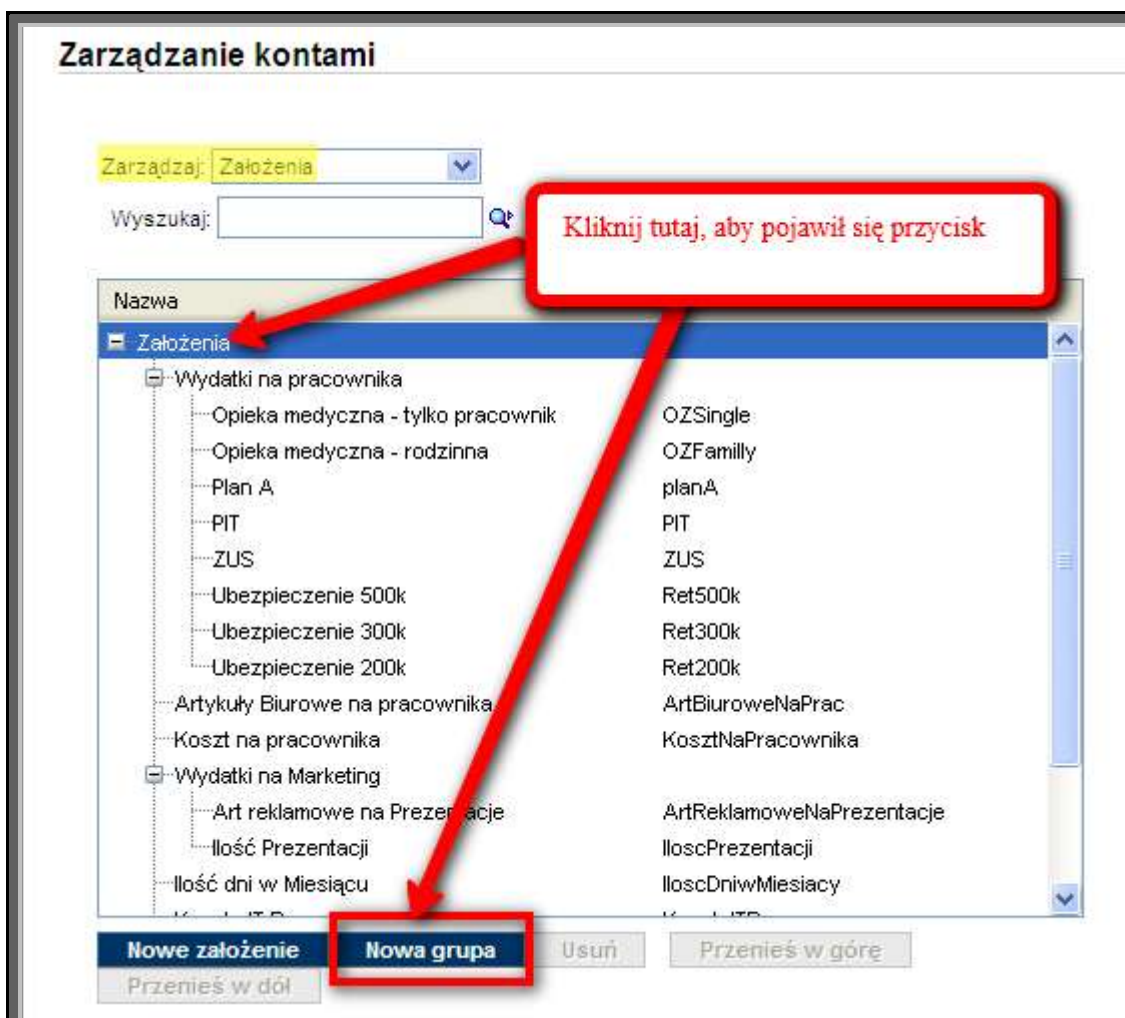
Zarządzanie kontami

Zarządzaj: Założenia

Wyszukaj:

Kliknij tutaj, aby pojawił się przycisk

Nazwa

Założenia

Wydatki na pracownika

| | |
|---|---|
| Opieka medyczna - tylko pracownik | OZSingle |
| Opieka medyczna - rodzinna | OZFamilly |
| Plan A | planA |
| PIT | PIT |
| ZUS | ZUS |
| Ubezpieczenie 500k | Ret500k |
| Ubezpieczenie 300k | Ret300k |
| Ubezpieczenie 200k | Ret200k |
| Artykuły Biurowe na pracownika | ArtBiuroweNaPrac |
| Koszt na pracownika | KosztNaPracownika |

Wydatki na Marketing

| | |
|---|---|
| Art reklamowe na Prezen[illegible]acje | ArtReklamoweNaPrezentacje |
| Ilość Prezentacji | IloscPrezentacji |
| Ilość dni w Miesiącu | IloscDniwMiesiacy |

Nowe założenie Nowa grupa Usuń Przenieś w górę Przenieś w dół